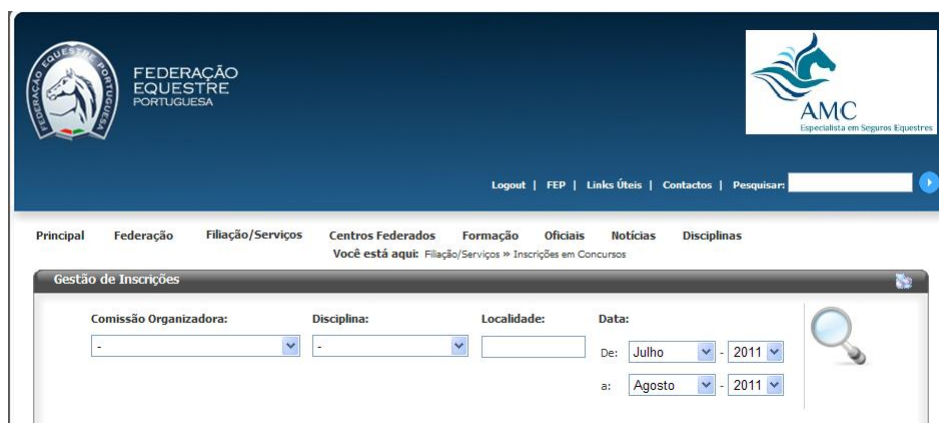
FEDERAÇÃO EQUESTRE PORTUGUESA

FEDERAÇÃO EQUESTRE PORTUGUESA

AMC
Especialista em Seguros Equestres

Logout | FEP | Links Úteis | Contactos | Pesquisar:

Principal Federação Filiação/Serviços Centros Federados Formação Oficiais Notícias Disciplinas

Você está aqui: Filiação/Serviços » Inscrições em Concursos

Gestão de Inscrições

Comissão Organizadora: -

Disciplina: -

Localidade:

Data:
De: Julho - 2011
a: Agosto - 2011